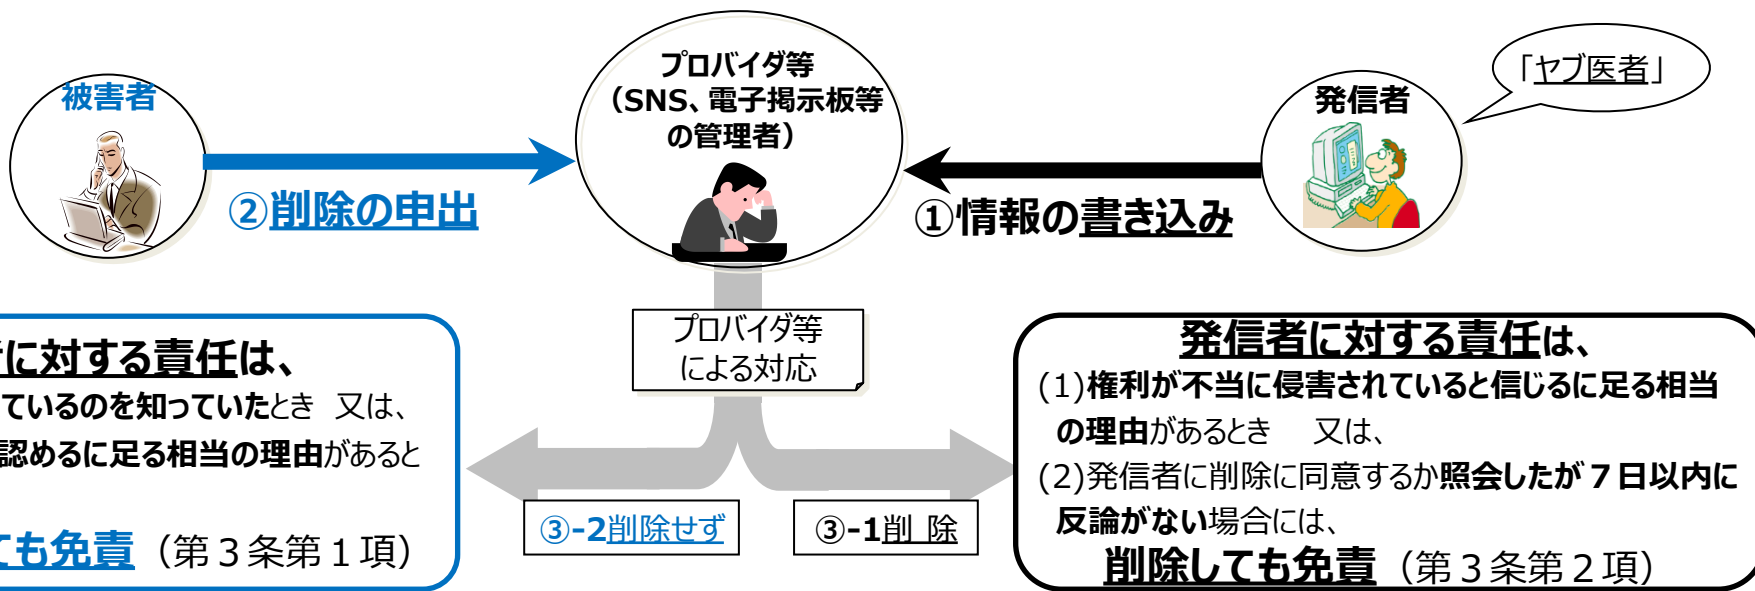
被害者

②削除の申出

プロバイダ等
（SNS、電子掲示板等
の管理者）

①情報の書き込み

発信者

「ヤブ医者」

プロバイダ等
による対応

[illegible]に対する責任は、
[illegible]ているのを知っていたとき　又は、
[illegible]認めるに足る相当の理由があると
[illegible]
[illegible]ても免責（第３条第１項）

③-2削除せず

③-1削　除

発信者に対する責任は、
(1)権利が不当に侵害されていると信じるに足る相当の理由があるとき　又は、
(2)発信者に削除に同意するか照会したが７日以内に反論がない場合には、
削除しても免責（第３条第２項）